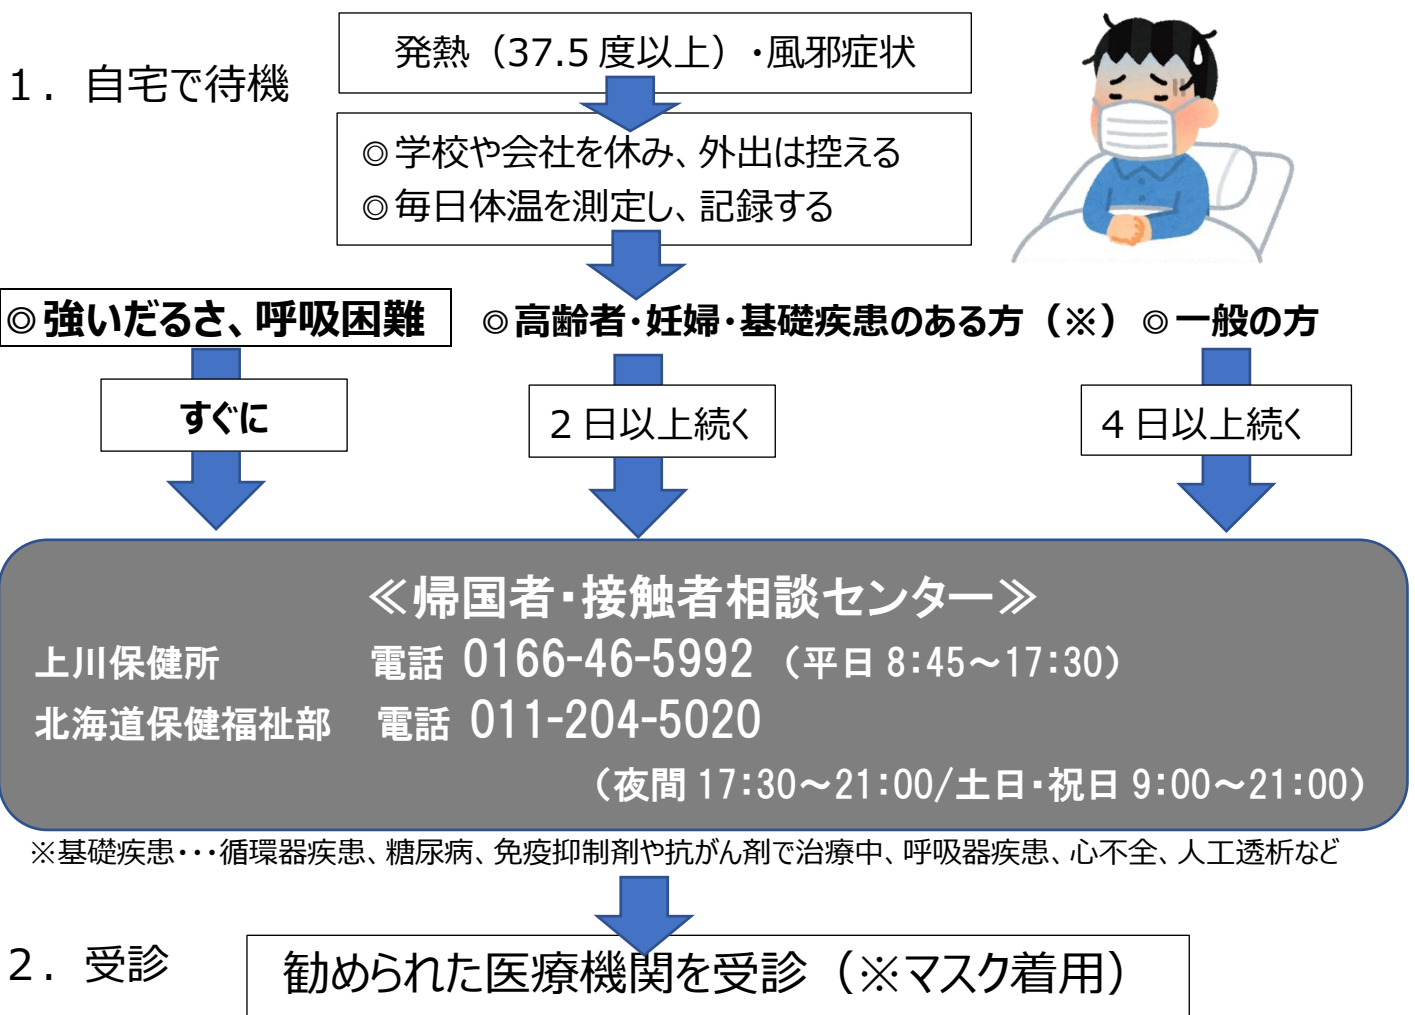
1．自宅で待機

発熱（37.5 度以上）・風邪症状

◎学校や会社を休み、外出は控える
◎毎日体温を測定し、記録する

◎強いだるさ、呼吸困難

すぐに

◎高齢者・妊婦・基礎疾患のある方（※）

2 日以上続く

◎一般の方

4 日以上続く

≪帰国者・接触者相談センター≫

上川保健所　電話 0166-46-5992（平日 8:45～17:30）

北海道保健福祉部　電話 011-204-5020

（夜間 17:30～21:00/土日・祝日 9:00～21:00）

※基礎疾患・・・循環器疾患、糖尿病、免疫抑制剤や抗がん剤で治療中、呼吸器疾患、心不全、人工透析など

2．受診

勧められた医療機関を受診（※マスク着用）